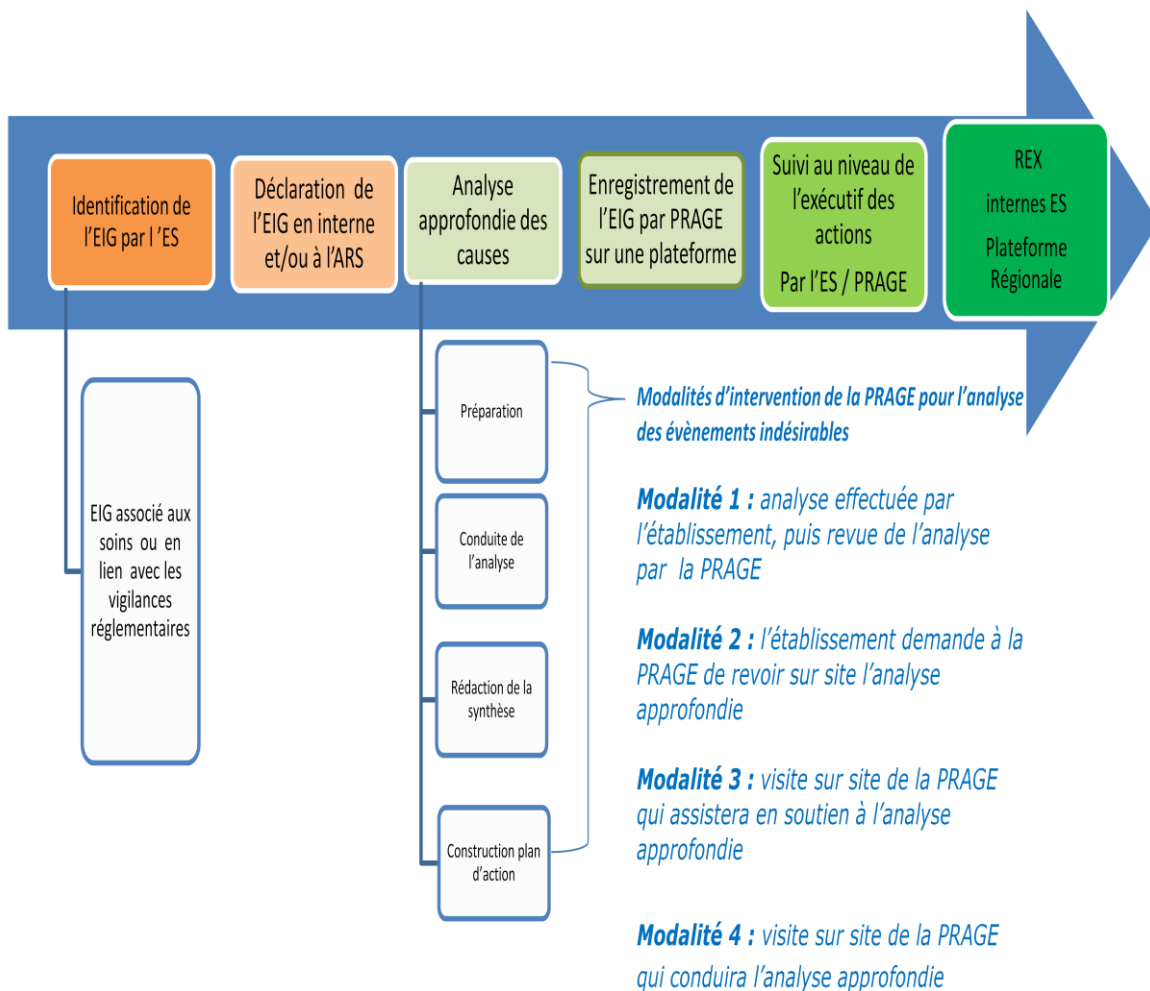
Identification de l'EIG par l 'ES

Déclaration de l'EIG en interne et/ou à l'ARS

Analyse approfondie des causes

Enregistrement de l'EIG par PRAGE sur une plateforme

Suivi au niveau de l'exécutif des actions

Par l'ES / PRAGE

REX

internes ES

Plateforme Régionale

EIG associé aux soins ou en lien avec les vigilances réglementaires

Préparation

Conduite de l'analyse

Rédaction de la synthèse

Construction plan d'action

Modalités d'intervention de la PRAGE pour l'analyse des évènements indésirables

**Modalité 1 :** analyse effectuée par l'établissement, puis revue de l'analyse par la PRAGE

**Modalité 2 :** l'établissement demande à la PRAGE de revoir sur site l'analyse approfondie

**Modalité 3 :** visite sur site de la PRAGE qui assistera en soutien à l'analyse approfondie

**Modalité 4 :** visite sur site de la PRAGE qui conduira l'analyse approfondie